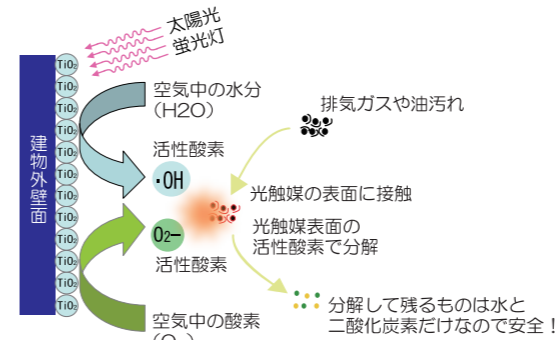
太陽光
蛍光灯

建物外壁面

$TiO_2$
$TiO_2$
$TiO_2$
$TiO_2$
$TiO_2$
$TiO_2$
$TiO_2$
$TiO_2$
$TiO_2$
$TiO_2$
$TiO_2$
$TiO_2$
$TiO_2$

空気中の水分
(H2O)

活性酸素
・OH

排気ガスや油汚れ

光触媒の表面に接触

光触媒表面の
活性酸素で分解

$O_2-$
活性酸素

分解して残るものは水と
二酸化炭素だけなので安全！

空気中の酸素
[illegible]